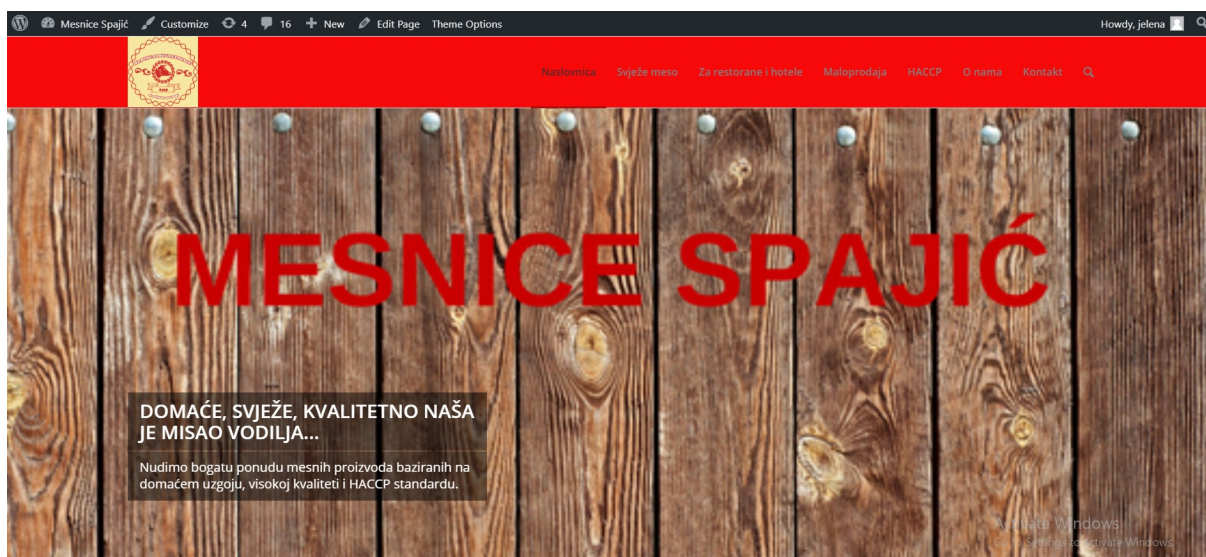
Mesnice Spajić Customize 4 16 New Edit Page Theme Options Howdy, jelena

Naslovnica Svježe meso Za restorane i hotele Maloprodaja HACCP O nama Kontakt

MESNICE SPAJIĆ

DOMAĆE, SVJEŽE, KVALITETNO NAŠA JE MISAO VODILJA...

Nudimo bogatu ponudu mesnih proizvoda baziranih na domaćem uzgoju, visokoj kvaliteti i HACCP standardu.

Activate Windows
Go to Settings to activate Windows.